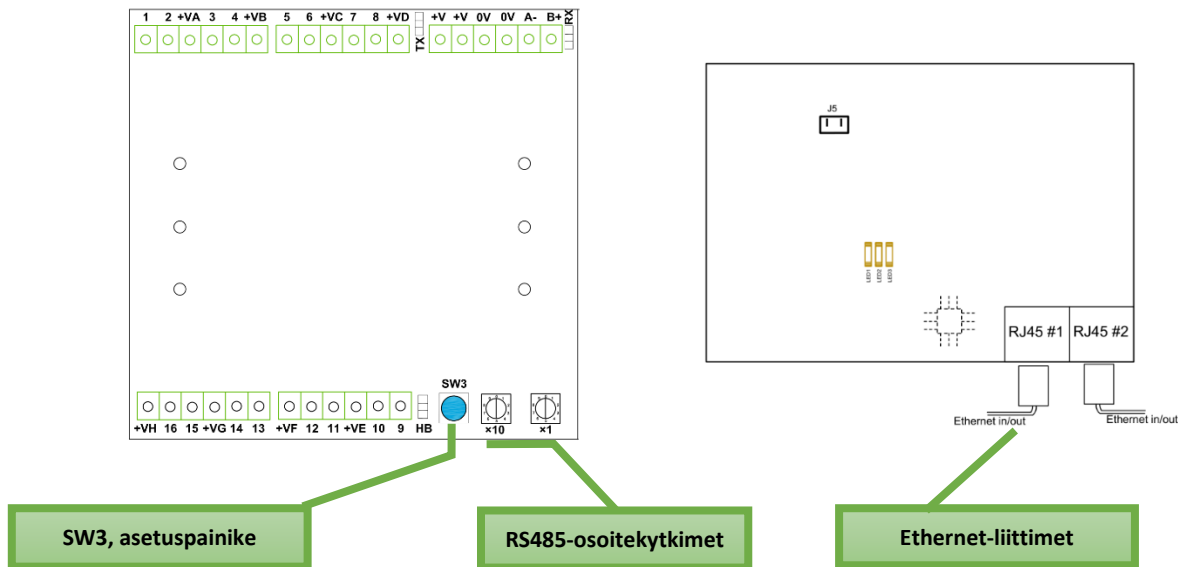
1 2 +VA 3 4 +VB 5 6 +VC 7 8 +VD TX +V +V 0V 0V A- B+ RX

SW3

+VH 16 15 +VG 14 13 +VF 12 11 +VE 10 9 HB ×10 ×1

J5

LED1 LED2 LED3

RJ45 #1 RJ45 #2

Ethernet in/out

Ethernet in/out

SW3, asetuspainike

RS485-osoitekytkimet

Ethernet-liittimet